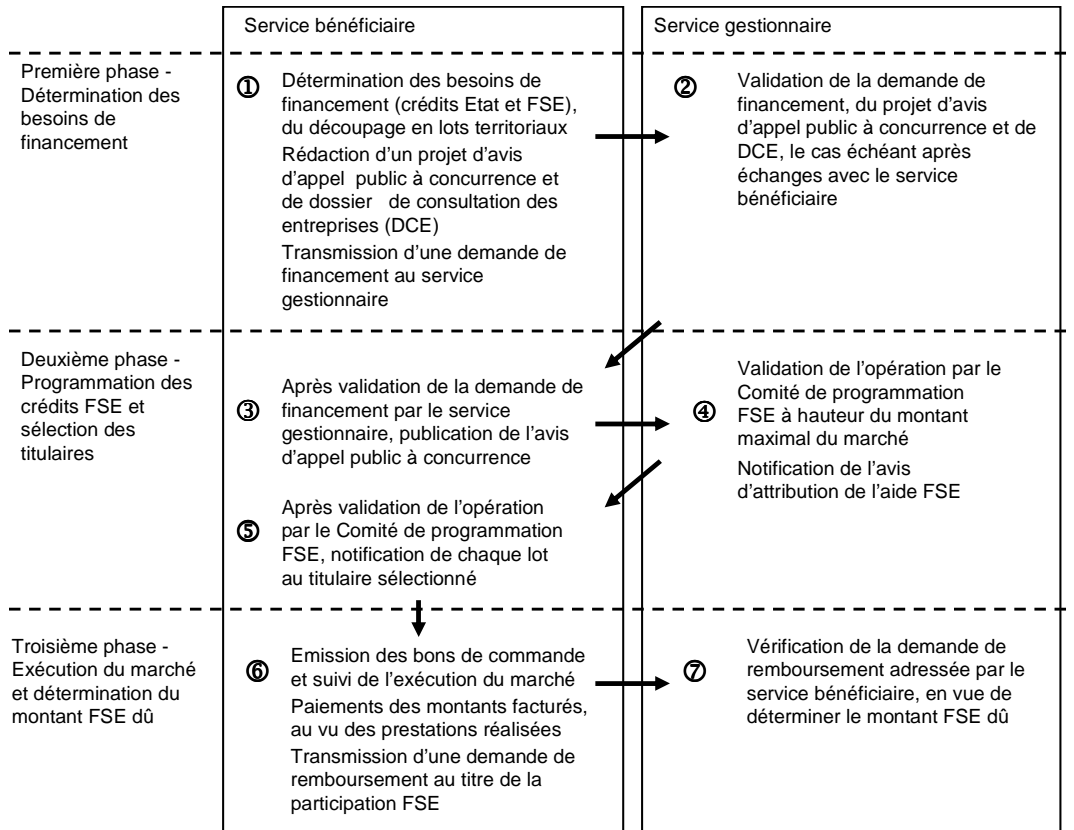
| | Service bénéficiaire | Service gestionnaire |
|---|---|---|
| Première phase - Détermination des besoins de financement | ① Détermination des besoins de financement (crédits Etat et FSE), du découpage en lots territoriaux<br>Rédaction d'un projet d'avis d'appel public à concurrence et de dossier de consultation des entreprises (DCE)<br>Transmission d'une demande de financement au service gestionnaire | ② Validation de la demande de financement, du projet d'avis d'appel public à concurrence et de DCE, le cas échéant après échanges avec le service bénéficiaire |
| Deuxième phase - Programmation des crédits FSE et sélection des titulaires | ③ Après validation de la demande de financement par le service gestionnaire, publication de l'avis d'appel public à concurrence<br>⑤ Après validation de l'opération par le Comité de programmation FSE, notification de chaque lot au titulaire sélectionné | ④ Validation de l'opération par le Comité de programmation FSE à hauteur du montant maximal du marché<br>Notification de l'avis d'attribution de l'aide FSE |
| Troisième phase - Exécution du marché et détermination du montant FSE dû | ⑥ Emission des bons de commande et suivi de l'exécution du marché<br>Paiements des montants facturés, au vu des prestations réalisées<br>Transmission d'une demande de remboursement au titre de la participation FSE | ⑦ Vérification de la demande de remboursement adressée par le service bénéficiaire, en vue de déterminer le montant FSE dû |